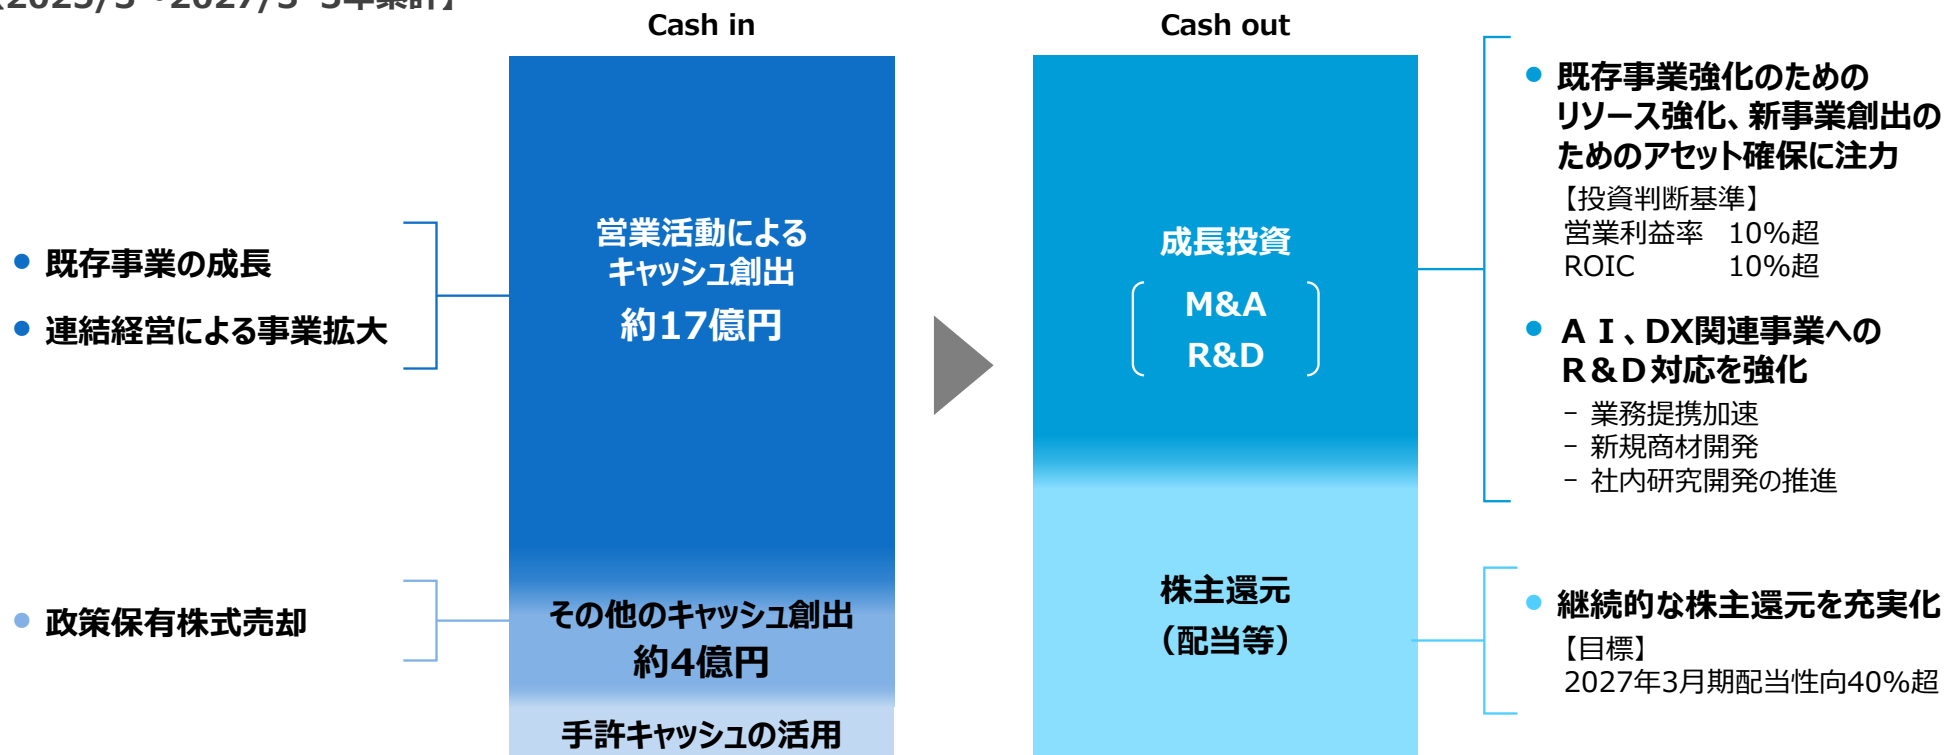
【2023/3 - 2027/3 3年累計】

Cash in

Cash out

● 既存事業の成長

● 連結経営による事業拡大

● 政策保有株式売却

営業活動による キャッシュ創出 約17億円

その他のキャッシュ創出 約4億円

手許キャッシュの活用

成長投資

M&A R&D

株主還元 （配当等）

● 既存事業強化のための リソース強化、新事業創出の ためのアセット確保に注力

【投資判断基準】
営業利益率 10%超
ROIC 10%超

● ＡＩ、DX関連事業への Ｒ＆Ｄ対応を強化

- 業務提携加速
- 新規商材開発
- 社内研究開発の推進

● 継続的な株主還元を充実化

【目標】
2027年3月期配当性向40%超